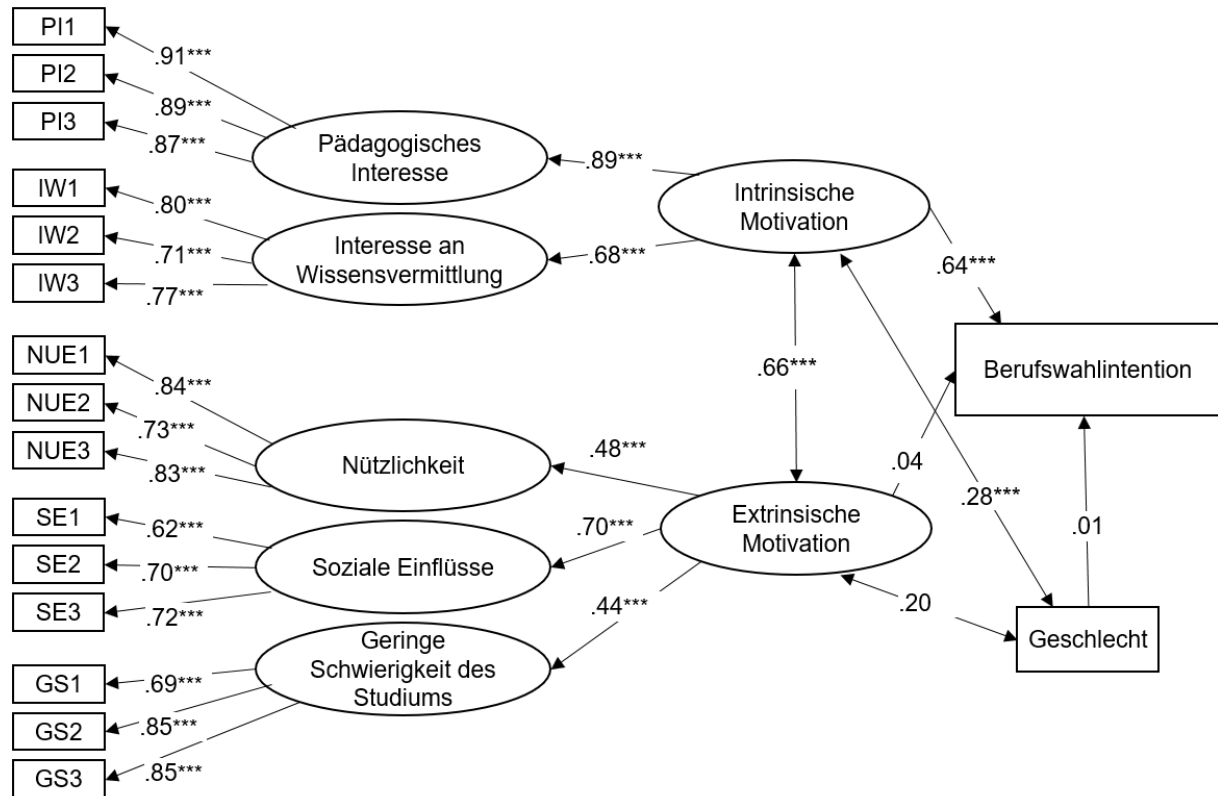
PI1
.91***
PI2
.89***
PI3
.87***
Pädagogisches Interesse
.89***
Intrinsische Motivation
IW1
.80***
IW2
.71***
IW3
.77***
Interesse an Wissensvermittlung
.68***
.64***
Berufswahlintention
.66***
NUE1
.84***
NUE2
.73***
NUE3
.83***
Nützlichkeit
.48***
.04
.28***
SE1
.62***
SE2
.70***
SE3
.72***
Soziale Einflüsse
.70***
Extrinsische Motivation
.01
.44***
.20
Geschlecht
Geringe Schwierigkeit des Studiums
GS1
.69***
GS2
.85***
GS3
.85***